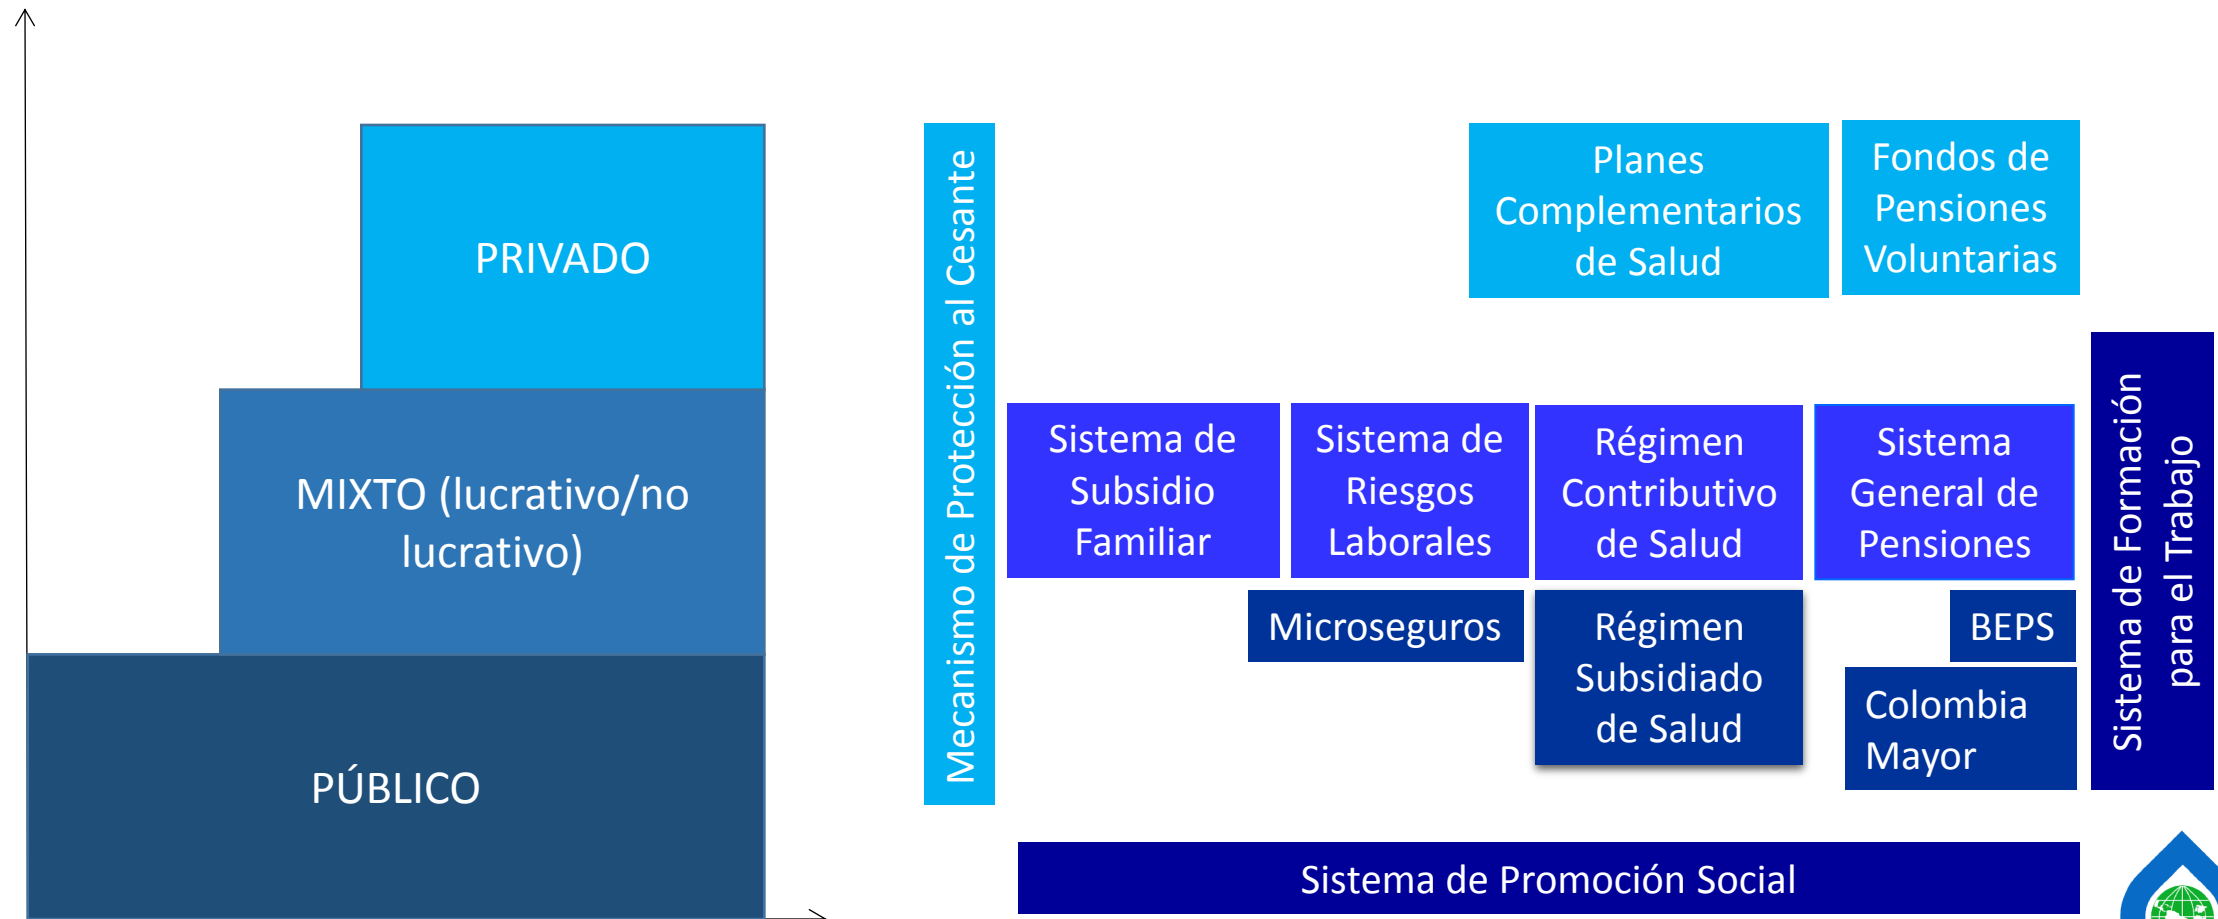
PRIVADO

MIXTO (lucrativo/no lucrativo)

PÚBLICO

Mecanismo de Protección al Cesante

Planes Complementarios de Salud

Fondos de Pensiones Voluntarias

Sistema de Subsidio Familiar

Sistema de Riesgos Laborales

Régimen Contributivo de Salud

Sistema General de Pensiones

Microseguros

Régimen Subsidiado de Salud

BEPS

Colombia Mayor

Sistema de Formación para el Trabajo

Sistema de Promoción Social